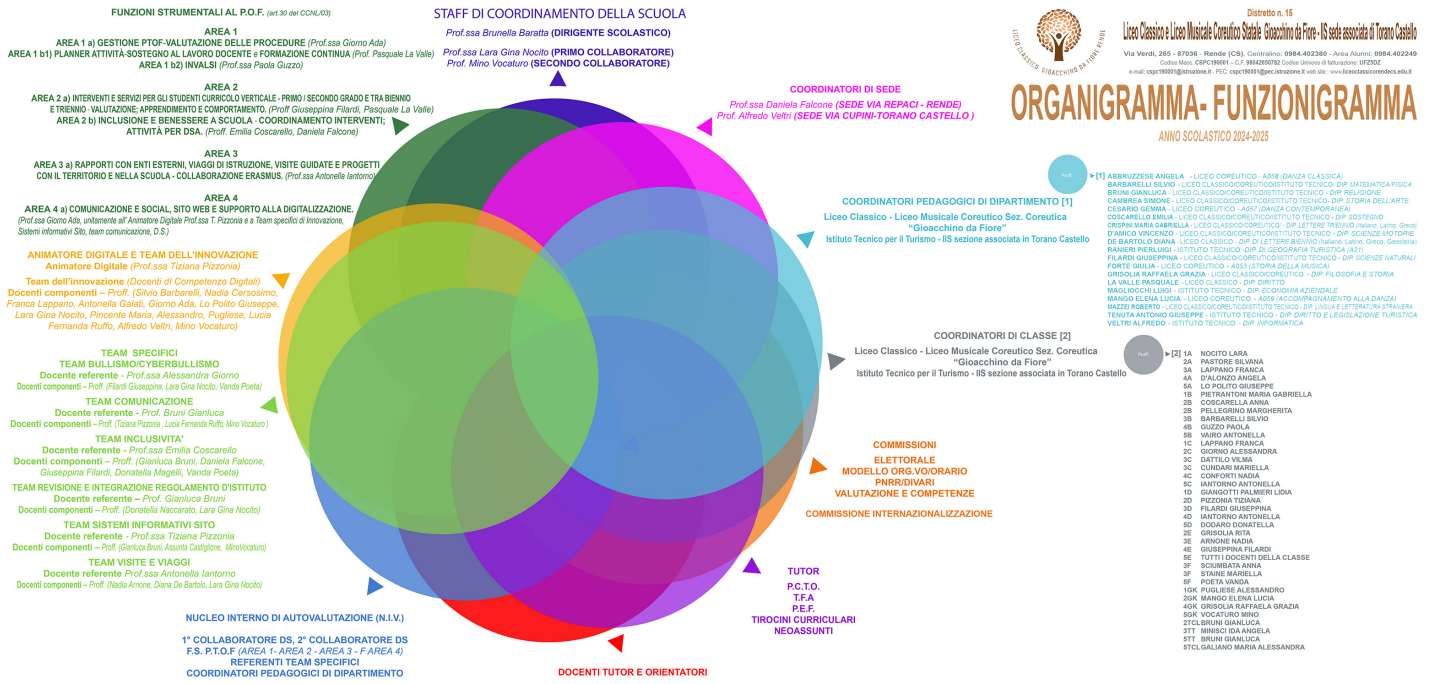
FUNZIONI STRUMENTALI AL P.O.F. (art.30 del CCNL/03)

AREA 1
AREA 1 a) GESTIONE PTOF-VALUTAZIONE DELLE PROCEDURE (Prof.ssa Giorno Ada)
AREA 1 b1) PLANNER ATTIVITÀ-SOSTEGNO AL LAVORO DOCENTE e FORMAZIONE CONTINUA (Prof. Pasquale La Valle)
AREA 1 b2) INVALSI (Prof.ssa Paola Guzzo)

AREA 2
AREA 2 a) INTERVENTI E SERVIZI PER GLI STUDENTI CURRICOLO VERTICALE - PRIMO / SECONDO GRADO E TRA BIENNIO E TRIENNIO - VALUTAZIONE; APPRENDIMENTO E COMPORTAMENTO. (Proff Giuseppina Filardi, Pasquale La Valle)
AREA 2 b) INCLUSIONE E BENESSERE A SCUOLA - COORDINAMENTO INTERVENTI; ATTIVITÀ PER DSA. (Proff. Emilia Coscarello, Daniela Falcone)

AREA 3
AREA 3 a) RAPPORTI CON ENTI ESTERNI, VIAGGI DI ISTRUZIONE, VISITE GUIDATE E PROGETTI CON IL TERRITORIO E NELLA SCUOLA - COLLABORAZIONE ERASMUS. (Prof.ssa Antonella Iantorno)

AREA 4
AREA 4 a) COMUNICAZIONE E SOCIAL, SITO WEB E SUPPORTO ALLA DIGITALIZZAZIONE. (Prof.ssa Giorno Ada, unitamente all' Animatore Digitale Prof.ssa T. Pizzonia e a Team specifici di Innovazione, Sistemi informativi Sito, team comunicazione, D.S.)

ANIMATORE DIGITALE E TEAM DELL'INNOVAZIONE
Animatore Digitale (Prof.ssa Tiziana Pizzonia)
Team dell'innovazione (Docenti di Competenze Digitali)
Docenti componenti – Proff. (Silvio Barbarelli, Nadia Cersosimo, Franca Lappano, Antonella Galati, Giorno Ada, Lo Polito Giuseppe, Lara Gina Nocito, Pincente Maria, Alessandro, Pugliese, Lucia Fernanda Ruffo, Alfredo Veltri, Mino Vocaturo)

TEAM SPECIFICI
TEAM BULLISMO/CYBERBULLISMO
Docente referente - Prof.ssa Alessandra Giorno
Docenti componenti – Proff. (Filardi Giuseppina, Lara Gina Nocito, Vanda Poeta)

TEAM COMUNICAZIONE
Docente referente - Prof. Bruni Gianluca
Docenti componenti – Proff. (Tiziana Pizzonia , Lucia Fernanda Ruffo, Mino Vocaturo )

TEAM INCLUSIVITA'
Docente referente - Prof.ssa Emilia Coscarello
Docenti componenti – Proff. (Gianluca Bruni, Daniela Falcone, Giuseppina Filardi, Donatella Magelli, Vanda Poeta)

TEAM REVISIONE E INTEGRAZIONE REGOLAMENTO D'ISTITUTO
Docente referente – Prof. Gianluca Bruni
Docenti componenti – Proff. (Donatella Naccarato, Lara Gina Nocito)

TEAM SISTEMI INFORMATIVI SITO
Docente referente - Prof.ssa Tiziana Pizzonia
Docenti componenti – Proff. (Gianluca Bruni, Assunta Castiglione, MinoVocaturo)

TEAM VISITE E VIAGGI
Docente referente Prof.ssa Antonella Iantorno
Docenti componenti – Proff. (Nadia Arnone, Diana De Bartolo, Lara Gina Nocito)

NUCLEO INTERNO DI AUTOVALUTAZIONE (N.I.V.)

1° COLLABORATORE DS, 2° COLLABORATORE DS
F.S. P.T.O.F (AREA 1- AREA 2 - AREA 3 - F AREA 4)
REFERENTI TEAM SPECIFICI
COORDINATORI PEDAGOGICI DI DIPARTIMENTO

STAFF DI COORDINAMENTO DELLA SCUOLA
Prof.ssa Brunella Baratta (DIRIGENTE SCOLASTICO)
Prof.ssa Lara Gina Nocito (PRIMO COLLABORATORE)
Prof. Mino Vocaturo (SECONDO COLLABORATORE)

COORDINATORI DI SEDE
Prof.ssa Daniela Falcone (SEDE VIA REPACI - RENDE)
Prof. Alfredo Veltri (SEDE VIA CUPINI-TORANO CASTELLO )

COORDINATORI PEDAGOGICI DI DIPARTIMENTO [1]
Liceo Classico - Liceo Musicale Coreutico Sez. Coreutica
"Gioacchino da Fiore"
Istituto Tecnico per il Turismo - IIS sezione associata in Torano Castello

COORDINATORI DI CLASSE [2]
Liceo Classico - Liceo Musicale Coreutico Sez. Coreutica
"Gioacchino da Fiore"
Istituto Tecnico per il Turismo - IIS sezione associata in Torano Castello

COMMISSIONI
ELETTORALE
MODELLO ORG.VO/ORARIO
PNRR/DIVARI
VALUTAZIONE E COMPETENZE
COMMISSIONE INTERNAZIONALIZZAZIONE

TUTOR
P.C.T.O.
T.F.A
P.E.F.
TIROCINI CURRICULARI
NEOASSUNTI

DOCENTI TUTOR E ORIENTATORI

LICEO CLASSICO GIOACCHINO DA FIORE RENDE

Distretto n. 16
Liceo Classico e Liceo Musicale Coreutico Statale Gioacchino da Fiore - IIS sede associata di Torano Castello
Via Verdi, 265 - 87036 - Rende (CS). Centralino: 0984.402380 - Area Alunni: 0984.402249
Codice Meoc. CSPC190001 - C.F. 98042650782 Codice Univoco di fatturazione: UFZ5DZ
e-mail: cspc190001@istruzione.it - PEC: cspc190001@pec.istruzione.it web site : www.liceoclassicorendecs.edu.it

ORGANIGRAMMA- FUNZIONIGRAMMA
ANNO SCOLASTICO 2024-2025

Prof.

[1] ABBRUZZESE ANGELA - LICEO COREUTICO - A058 (DANZA CLASSICA)
BARBARELLI SILVIO - LICEO CLASSICO/COREUTICO/ISTITUTO TECNICO- DIP. MATEMATICA/FISICA
BRUNI GIANLUCA - LICEO CLASSICO/COREUTICO/ISTITUTO TECNICO - DIP. RELIGIONE
CAMBREA SIMONE - LICEO CLASSICO/COREUTICO/ISTITUTO TECNICO- DIP. STORIA DELL'ARTE
CESARIO GEMMA - LICEO COREUTICO - A057 (DANZA CONTEMPORANEA)
COSCARELLO EMILIA - LICEO CLASSICO/COREUTICO/ISTITUTO TECNICO - DIP. SOSTEGNO
CRISPINI MARIA GABRIELLA - LICEO CLASSICO/COREUTICO - DIP. LETTERE TRIENNIO (Italiano, Latino, Greco)
D'AMICO VINCENZO - LICEO CLASSICO/COREUTICO/ISTITUTO TECNICO - DIP. SCIENZE MOTORIE
DE BARTOLO DIANA - LICEO CLASSICO - DIP. DI LETTERE BIENNIO (Italiano, Latino, Greco, Geostoria)
RANIERI PIERLUIGI - ISTITUTO TECNICO - DIP. DI GEOGRAFIA TURISTICA (A21)
FILARDI GIUSEPPINA - LICEO CLASSICO/COREUTICO/ISTITUTO TECNICO - DIP. SCIENZE NATURALI
FORTE GIULIA - LICEO COREUTICO - A053 (STORIA DELLA MUSICA)
GRISOLIA RAFFAELA GRAZIA - LICEO CLASSICO/COREUTICO - DIP. FILOSOFIA E STORIA
LA VALLE PASQUALE - LICEO CLASSICO - DIP. DIRITTO
MAGLIOCCHI LUIGI - ISTITUTO TECNICO - DIP. ECONOMIA AZIENDALE
MANGO ELENA LUCIA - LICEO COREUTICO - A059 (ACCOMPAGNAMENTO ALLA DANZA)
MAZZEI ROBERTO - LICEO CLASSICO/COREUTICO/ISTITUTO TECNICO - DIP. LINGUA E LETTERATURA STRANIERA
TENUTA ANTONIO GIUSEPPE - ISTITUTO TECNICO - DIP. DIRITTO E LEGISLAZIONE TURISTICA
VELTRI ALFREDO - ISTITUTO TECNICO - DIP. INFORMATICA

Prof.

[2] 1A NOCITO LARA
2A PASTORE SILVANA
3A LAPPANO FRANCA
4A D'ALONZO ANGELA
5A LO POLITO GIUSEPPE
1B PIETRANTONI MARIA GABRIELLA
2B COSCARELLA ANNA
2B PELLEGRINO MARGHERITA
3B BARBARELLI SILVIO
4B GUZZO PAOLA
5B VAIRO ANTONELLA
1C LAPPANO FRANCA
2C GIORNO ALESSANDRA
3C DATTILO VILMA
3C CUNDARI MARIELLA
4C CONFORTI NADIA
5C IANTORNO ANTONELLA
1D GIANGOTTI PALMIERI LIDIA
2D PIZZONIA TIZIANA
3D FILARDI GIUSEPPINA
4D IANTORNO ANTONELLA
5D DODARO DONATELLA
2E GRISOLIA RITA
3E ARNONE NADIA
4E GIUSEPPINA FILARDI
5E TUTTI I DOCENTI DELLA CLASSE
2F SCIUMBATA ANNA
3F STAINE MARIELLA
5F POETA VANDA
1GK PUGLIESE ALESSANDRO
2GK MANGO ELENA LUCIA
4GK GRISOLIA RAFFAELA GRAZIA
5GK VOCATURO MINO
2TCL BRUNI GIANLUCA
3TT MINISCI IDA ANGELA
5TT BRUNI GIANLUCA
5TCL GALIANO MARIA ALESSANDRA